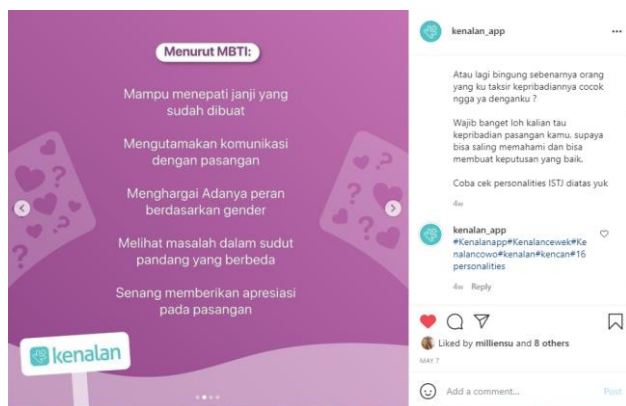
Menurut MBTI:

Mampu menepati janji yang sudah dibuat

Mengutamakan komunikasi dengan pasangan

Menghargai Adanya peran berdasarkan gender

Melihat masalah dalam sudut pandang yang berbeda

Senang memberikan apresiasi pada pasangan

kenalan

kenalan_app ···

Atau lagi bingung sebenarnya orang yang ku taksir kepribadiannya cocok ngga ya denganku ?

Wajib banget loh kalian tau kepribadian pasangan kamu, supaya bisa saling memahami dan bisa membuat keputusan yang baik.

Coba cek personalities ISTJ diatas yuk

4w

kenalan_app #Kenalanapp#Kenalancewek#Kenalancowo#kenalan#kencan#16personalities

4w Reply

Liked by milliensu and 8 others

MAY 7

Add a comment...

Post